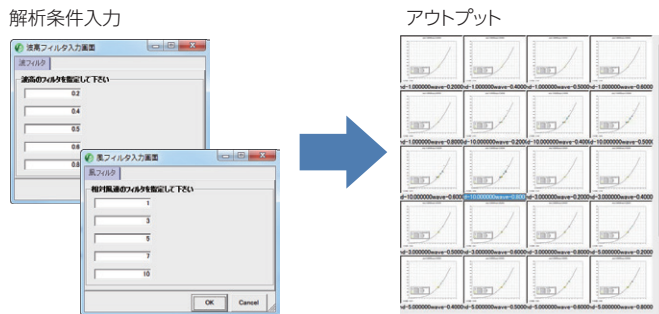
解析条件入力

波高フィルタ入力画面

波フィルタ

波高のフィルタを指定して下さい

0.2

0.4

0.5

0.6

0.8

風フィルタ入力画面

風フィルタ

相対風速のフィルタを指定して下さい

1

3

5

7

10

OK

Cancel

アウトプット

d=1.000000wave=0.2000 d=1.000000wave=0.4000 d=1.000000wave=0.5000 d=1.000000wave=0.6000

d=1.000000wave=0.8000 d=10.000000wave=0.2000 d=10.000000wave=0.4000 d=10.000000wave=0.5000

d=10.000000wave=0.6000 d=10.000000wave=0.8000 d=3.000000wave=0.2000 d=3.000000wave=0.4000

d=3.000000wave=0.5000 d=3.000000wave=0.6000 d=3.000000wave=0.8000 d=5.000000wave=0.2000

d=5.000000wave=0.4000 d=5.000000wave=0.5000 d=5.000000wave=0.6000 d=5.000000wave=0.8000